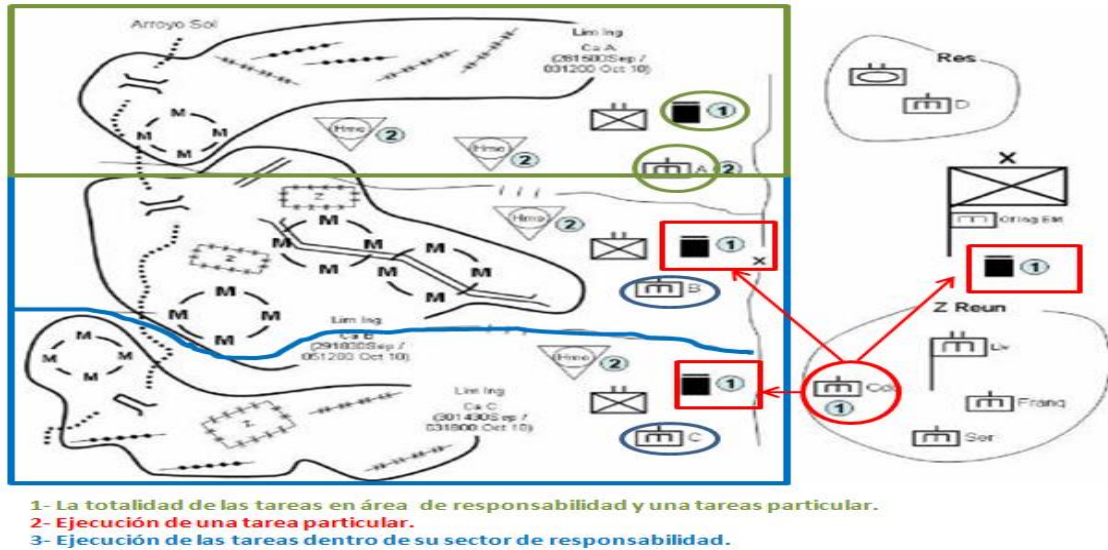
Arroyo Sol

Lim Ing
Ca A
(281500Sep / 031200 Oct 10)

Res

D

M
M
M
M

Hmo 2
Hmo 2

1
A 2

X

Of Ing Brit

Z

M
M
M
M
M
M
M
M

Z

Hmo 2

1
X

1

B

Lim Ing
Ca B
(291830Sep / 051200 Oct 10)

Z Reun

M
M
M
M

Hmo 2

Lim Ing
Ca C
(301430Sep / 031800 Oct 10)

Z

1

C

Cdo
1

Lv

Franq

Ser

1- La totalidad de las tareas en área de responsabilidad y una tareas particular.
2- Ejecución de una tarea particular.
3- Ejecución de las tareas dentro de su sector de responsabilidad.